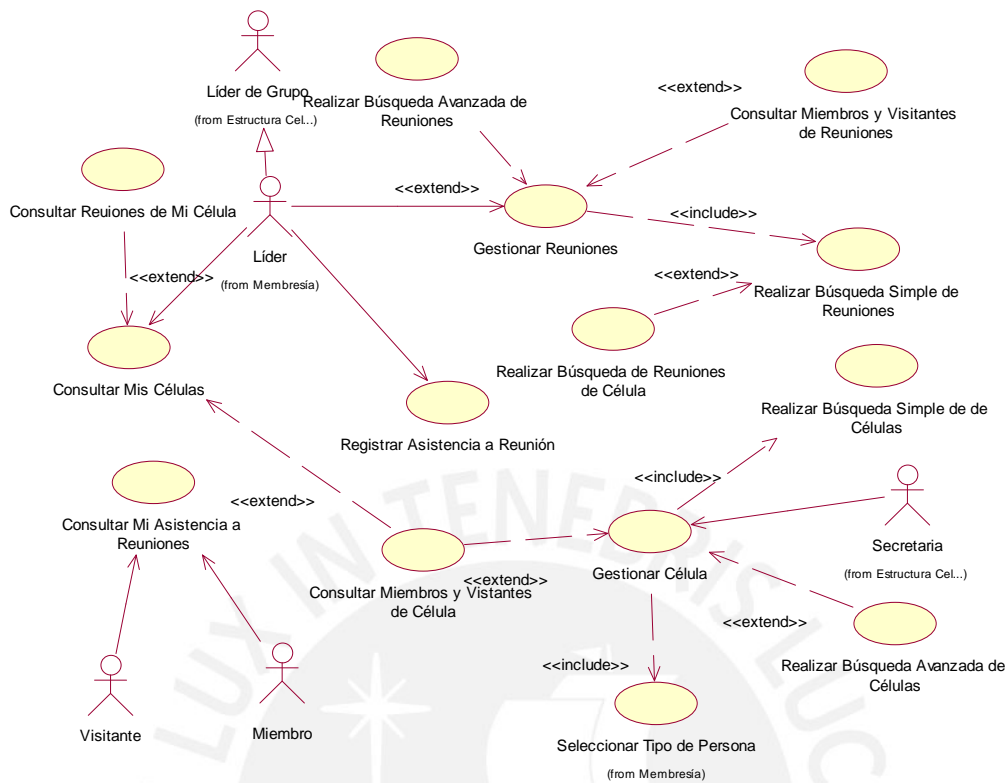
Líder de Grupo
(from Estructura Cel...)

Realizar Búsqueda Avanzada de Reuniones

<<extend>>

Consultar Miembros y Visitantes de Reuniones

Consultar Reuiones de Mi Célula

<<extend>>

Líder
(from Membresía)

<<extend>>

Gestionar Reuniones

<<include>>

<<extend>>

Realizar Búsqueda Simple de Reuniones

Consultar Mis Células

Realizar Búsqueda de Reuniones de Célula

Registrar Asistencia a Reunión

Realizar Búsqueda Simple de de Células

<<include>>

<<extend>>

Consultar Mi Asistencia a Reuniones

Secretaria
(from Estructura Cel...)

<<extend>>

Gestionar Célula

Consultar Miembros y Vistantes de Célula

<<extend>>

Realizar Búsqueda Avanzada de Células

<<include>>

Visitante

Miembro

Seleccionar Tipo de Persona
(from Membresía)

LUX IN TENEBRIS LUCET